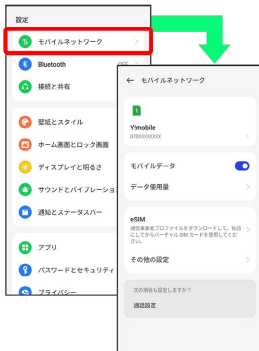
設定

モバイルネットワーク

Bluetooth

接続と共有

壁紙とスタイル

ホーム画面とロック画面

ディスプレイと明るさ

サウンドとバイブレーション

通知とステータスバー

アプリ

パスワードとセキュリティ

プライバシー

← モバイルネットワーク

Y!mobile
070XXXXXXXX

モバイルデータ

データ使用量

eSIM
通信事業者プロファイルをダウンロードして、物理SIMカードからバーチャルSIMカードを使用してください。

その他の設定

次の項目も設定しますか?

通話設定